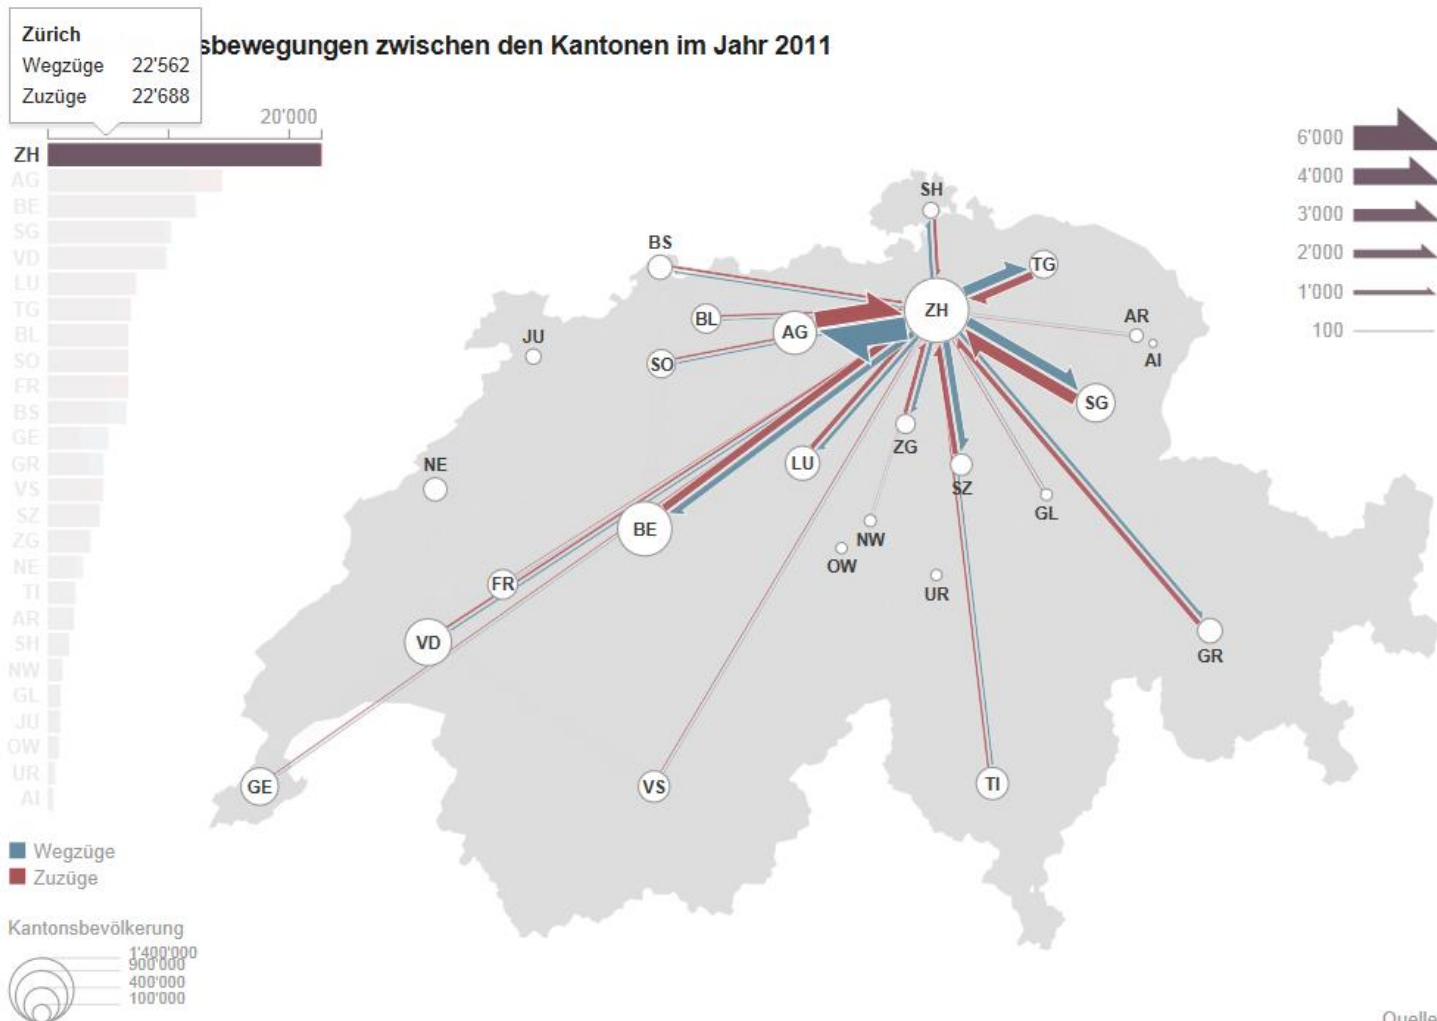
Zürich
Wegzüge 22'562
Zuzüge 22'688

sbewegungen zwischen den Kantonen im Jahr 2011

20'000

ZH
AG
BE
SG
VD
LU
TG
BL
SO
FR
BS
GE
GR
VS
SZ
ZG
NE
TI
AR
SH
NW
GL
JU
OW
UR
AI

6'000
4'000
3'000
2'000
1'000
100

SH
BS
TG
ZH
BL
AG
AR
JU
AI
SO
SG
ZG
LU
NE
SZ
GL
BE
NW
OW
FR
UR
VD
GR
GE
VS
TI

Wegzüge
Zuzüge

Kantonsbevölkerung
1'400'000
900'000
400'000
100'000

Quelle